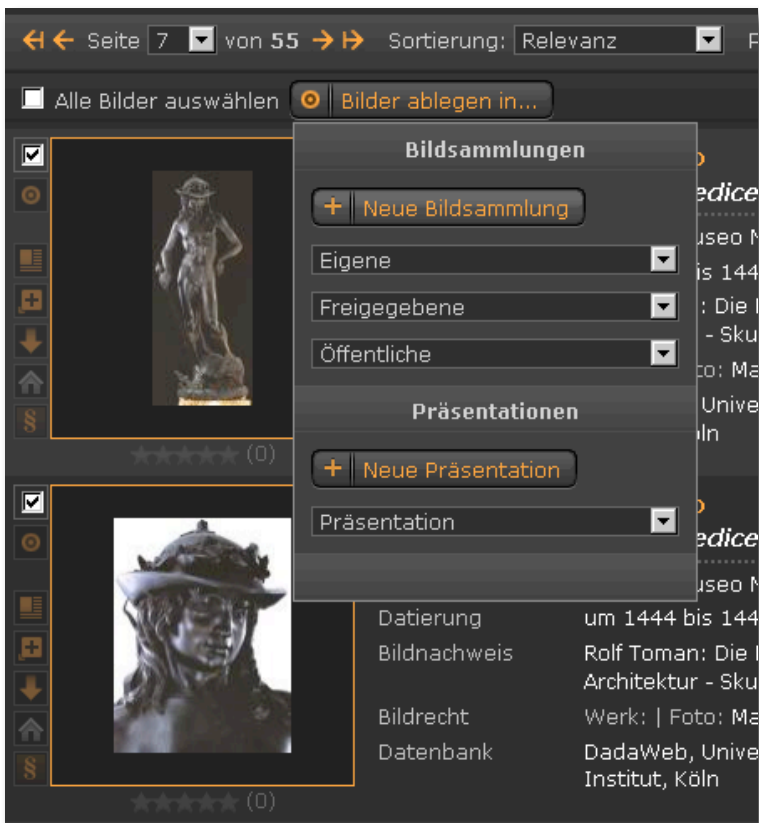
Seite 7 von 55 Sortierung: Relevanz

Alle Bilder auswählen Bilder ablegen in...

Bildsammlungen

+ Neue Bildsammlung

Eigene

Freigegebene

Öffentliche

Präsentationen

+ Neue Präsentation

Präsentation

(0)

edice
useo M
is 144
: Die
- Sku
to: Ma
Unive
ln

(0)

edice
useo M

| | |
|---|---|
| Datierung | um 1444 bis 144 |
| Bildnachweis | Rolf Toman: Die Architektur - Sku |
| Bildrecht | Werk: \| Foto: Ma |
| Datenbank | DadaWeb, Unive Institut, Köln |

(0)